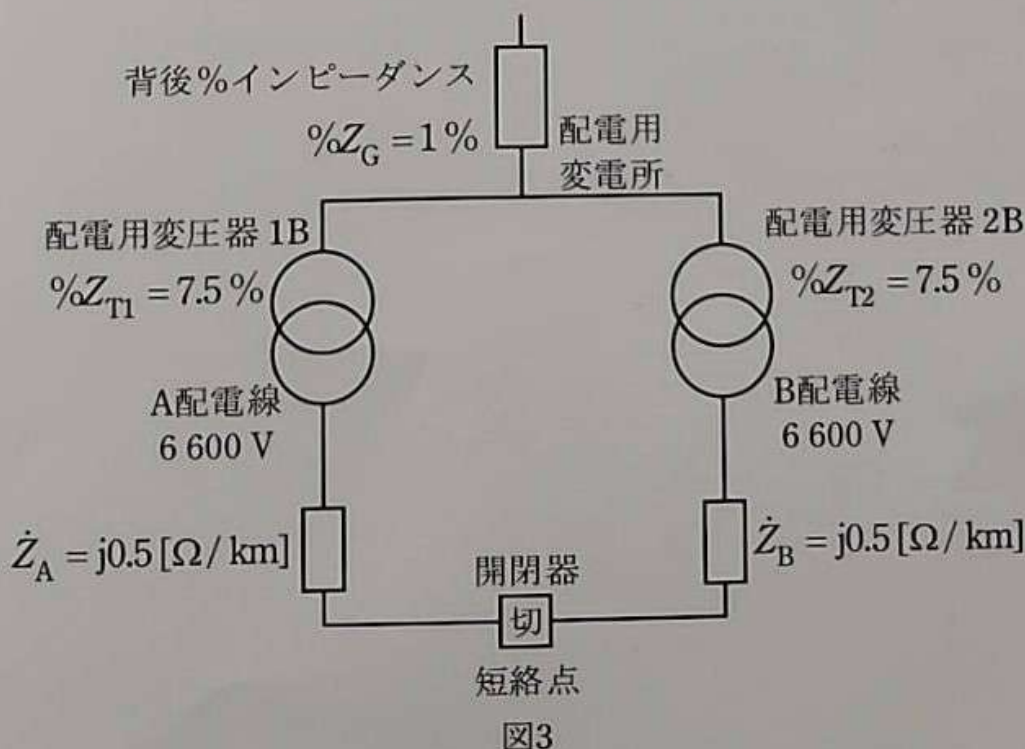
背後%インピーダンス

$\%Z_G = 1\%$

配電用
変電所

配電用変圧器 1B

$\%Z_{T1} = 7.5\%$

配電用変圧器 2B

$\%Z_{T2} = 7.5\%$

A配電線
6 600 V

B配電線
6 600 V

$\dot{Z}_A = j0.5\,[\Omega/\text{km}]$

$\dot{Z}_B = j0.5\,[\Omega/\text{km}]$

開閉器

切

短絡点

図3